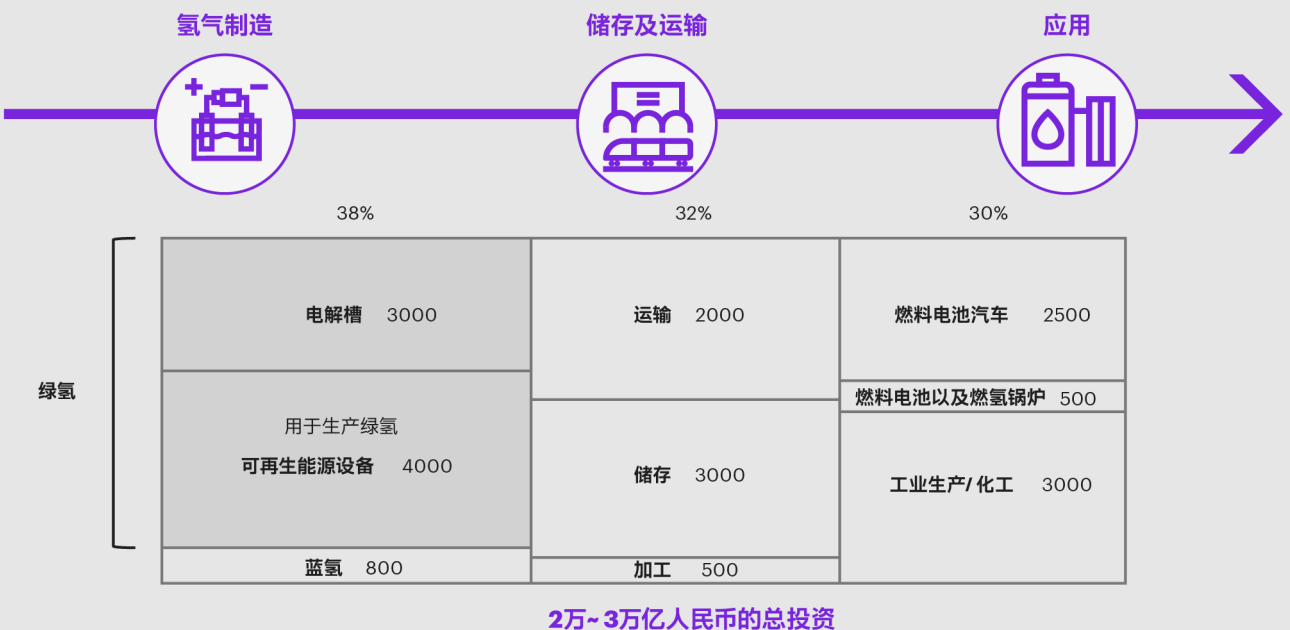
氢气制造

储存及运输

应用

38%

32%

30%

绿氢

| 电解槽 3000 | 运输 2000 | 燃料电池汽车 2500 |
|---|---|---|
| | | 燃料电池以及燃氢锅炉 500 |
| 用于生产绿氢 可再生能源设备 4000 | 储存 3000 | 工业生产/ 化工 3000 |
| 蓝氢 800 | 加工 500 | |

2万~ 3万亿人民币的总投资